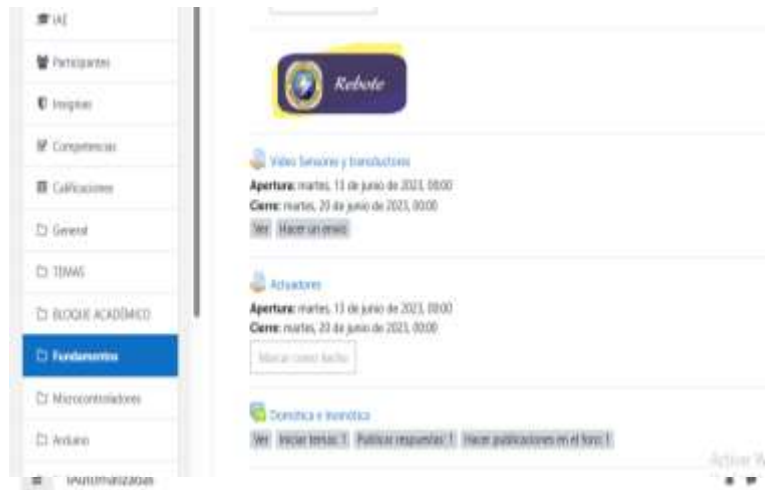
IAE

Participantes

Insignias

Competencias

Calificaciones

General

TEMAS

BLOQUE ACADÉMICO

Fundamentos

Microcontroladores

Arduino

IAutomatizadas

Rebote

Video Sensores y transductores

Apertura: martes, 13 de junio de 2023, 00:00

Cierre: martes, 20 de junio de 2023, 00:00

Ver Hacer un envío

Actuadores

Apertura: martes, 13 de junio de 2023, 00:00

Cierre: martes, 20 de junio de 2023, 00:00

Marcar como hecho

Domótica e inmótica

Ver Iniciar temas: 1 Publicar respuestas: 1 Hacer publicaciones en el foro: 1

Activar W